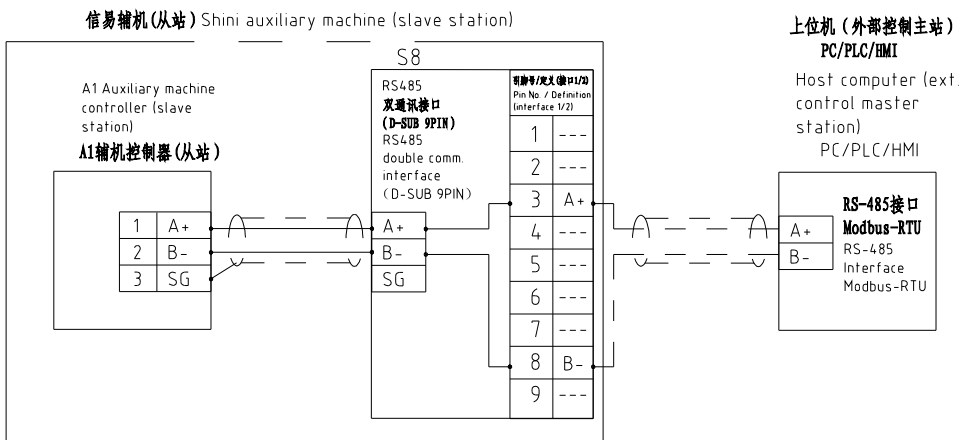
信易辅机(从站) Shini auxiliary machine (slave station)

上位机（外部控制主站）
PC/PLC/HMI
Host computer (ext. control master station)
PC/PLC/HMI

S8

A1 Auxiliary machine controller (slave station)
A1辅机控制器(从站)

| 1 | A+ |
|---|---|
| 2 | B- |
| 3 | SG |

RS485
双通讯接口
(D-SUB 9PIN)
RS485 double comm. interface (D-SUB 9PIN)

A+
B-
SG

引脚号/定义(接口1/2)
Pin No. / Definition (interface 1/2)

| 1 | --- |
|---|---|
| 2 | --- |
| 3 | A+ |
| 4 | --- |
| 5 | --- |
| 6 | --- |
| 7 | --- |
| 8 | B- |
| 9 | --- |

A+
B-

RS-485接口
Modbus-RTU
RS-485 Interface Modbus-RTU